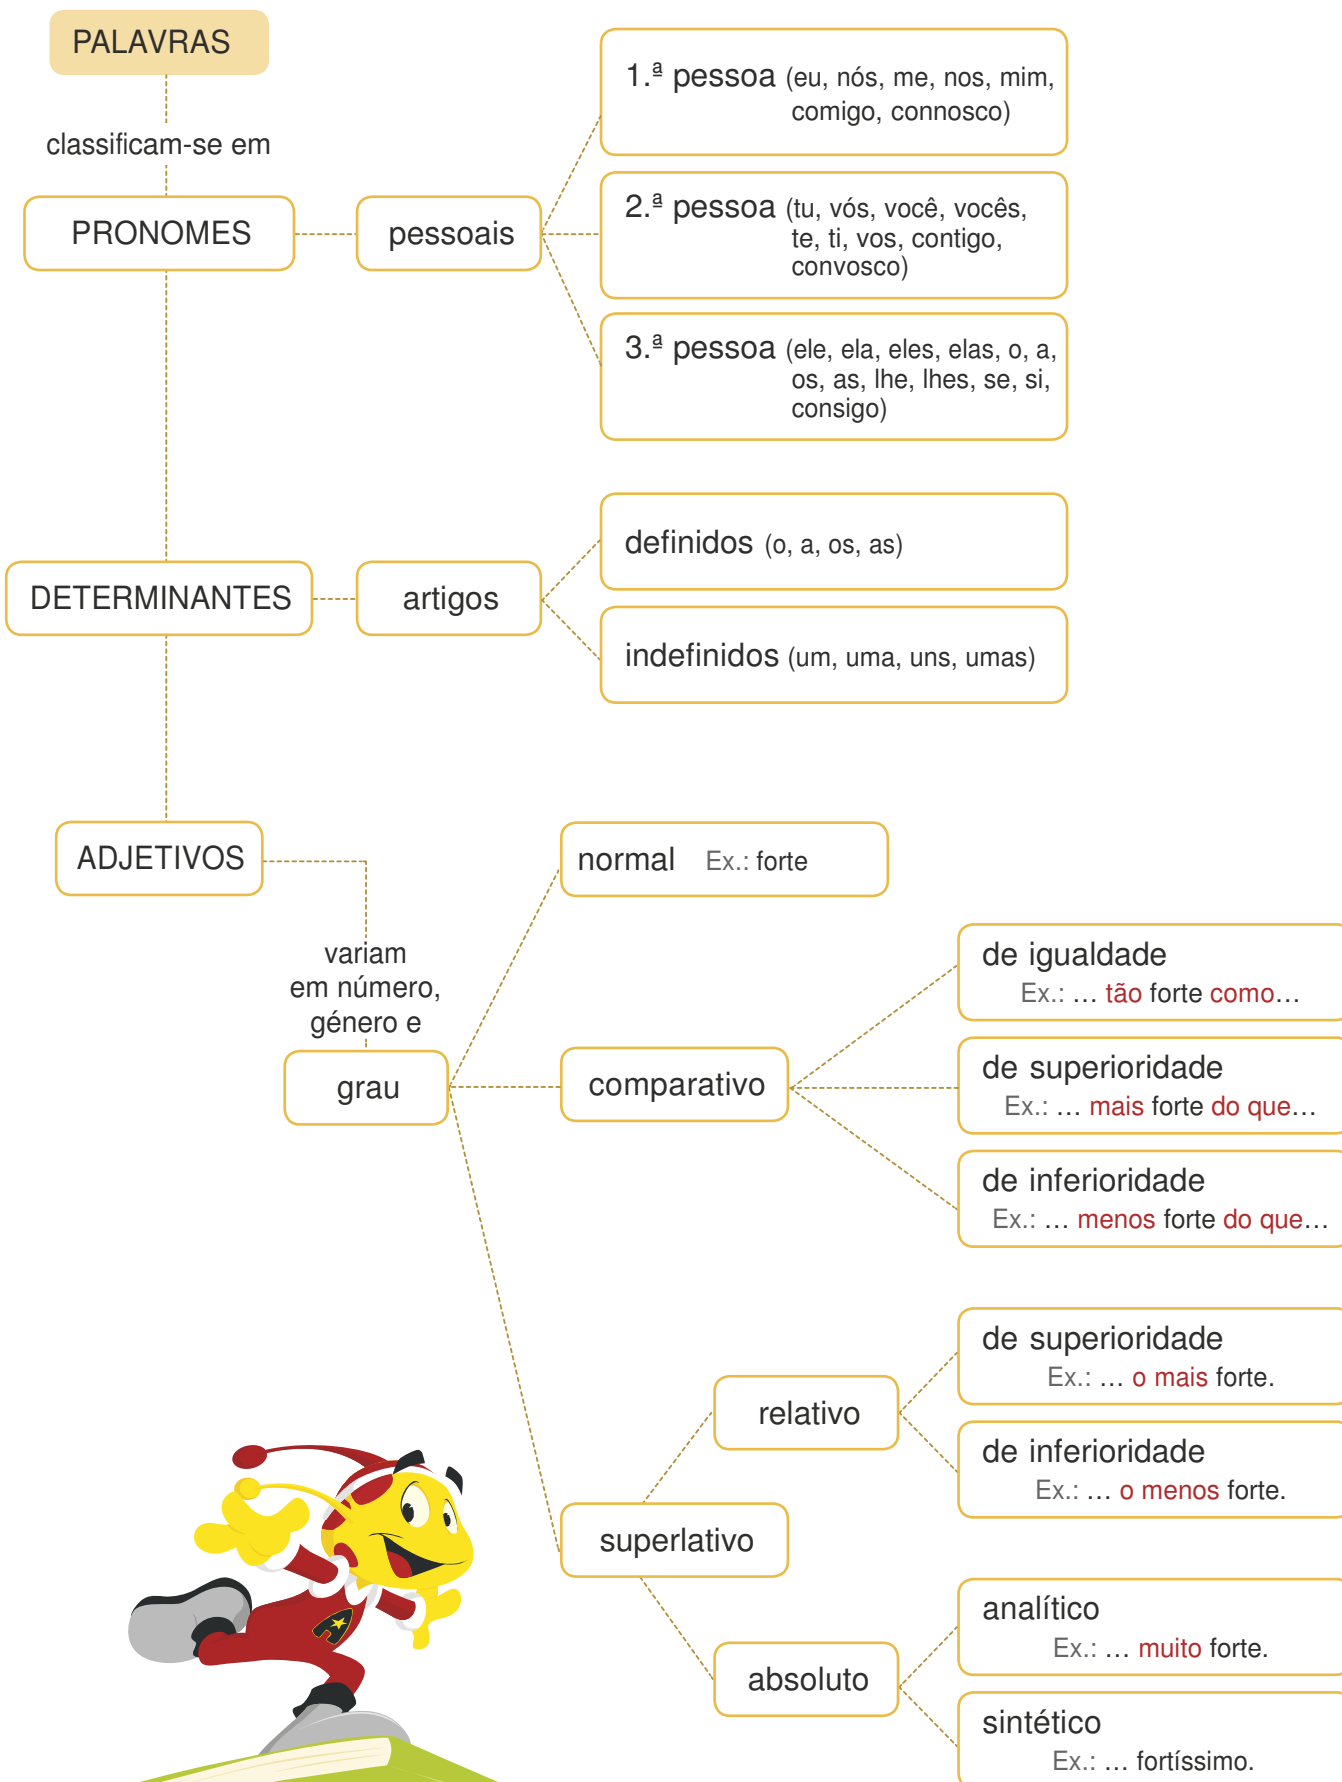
PALAVRAS

classificam-se em

PRONOMES

pessoais

1.ª pessoa (eu, nós, me, nos, mim, comigo, connosco)

2.ª pessoa (tu, vós, você, vocês, te, ti, vos, contigo, convosco)

3.ª pessoa (ele, ela, eles, elas, o, a, os, as, lhe, lhes, se, si, consigo)

DETERMINANTES

artigos

definidos (o, a, os, as)

indefinidos (um, uma, uns, umas)

ADJETIVOS

variam em número, género e

grau

normal Ex.: forte

comparativo

de igualdade
Ex.: … tão forte como…

de superioridade
Ex.: … mais forte do que…

de inferioridade
Ex.: … menos forte do que…

superlativo

relativo

de superioridade
Ex.: … o mais forte.

de inferioridade
Ex.: … o menos forte.

absoluto

analítico
Ex.: … muito forte.

sintético
Ex.: … fortíssimo.